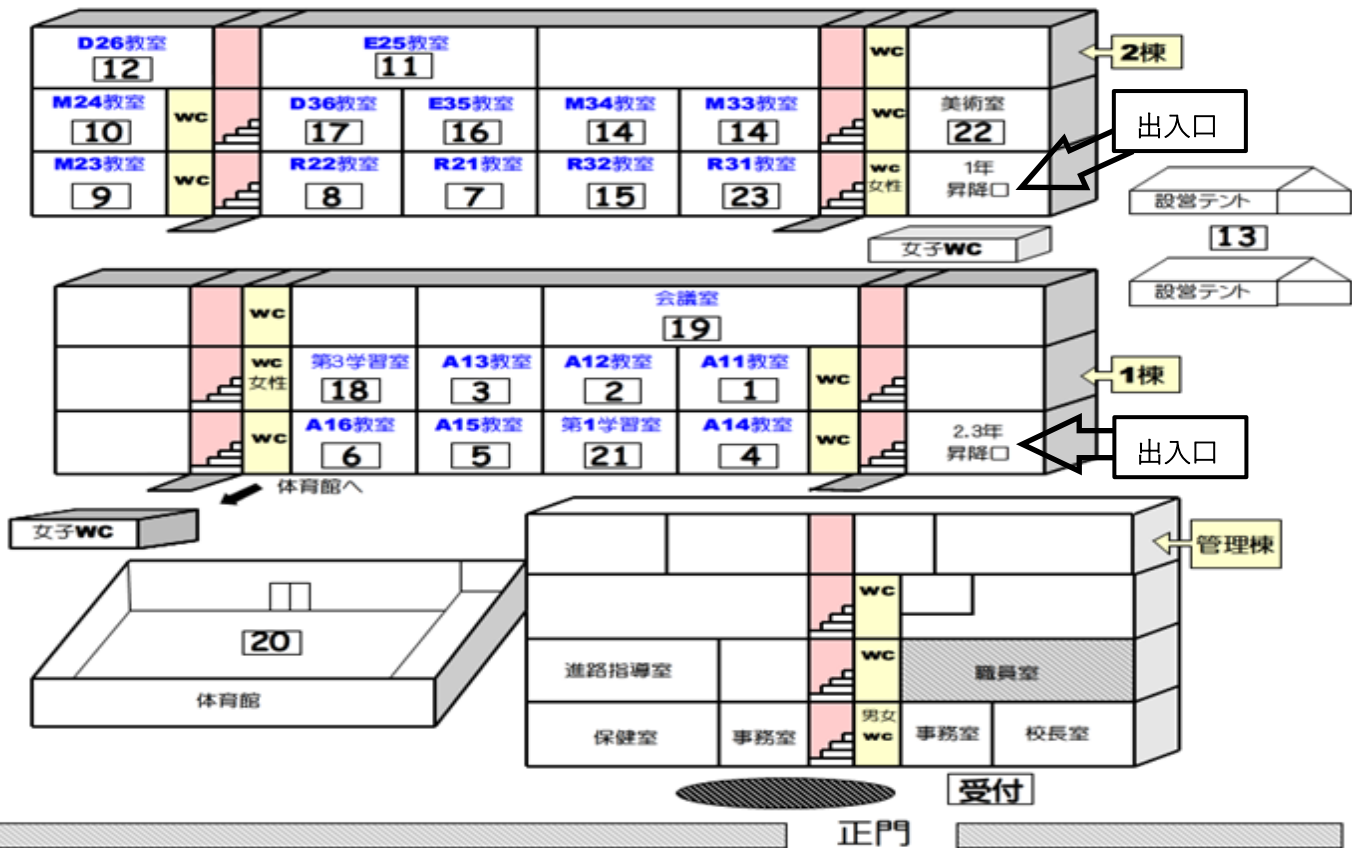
D26教室
12
E25教室
11
wc
2棟

M24教室
10
wc
D36教室
17
E35教室
16
M34教室
14
M33教室
14
wc
美術室
22
出入口

M23教室
9
wc
R22教室
8
R21教室
7
R32教室
15
R31教室
23
wc
女性
1年
昇降口

設営テント
13
設営テント
女子WC

wc
会議室
19

wc
女性
第3学習室
18
A13教室
3
A12教室
2
A11教室
1
wc
1棟

wc
A16教室
6
A15教室
5
第1学習室
21
A14教室
4
wc
2.3年
昇降口
出入口

体育館へ
女子WC

管理棟
wc
20
体育館
進路指導室
wc
職員室
保健室
事務室
男女
wc
事務室
校長室
受付
正門